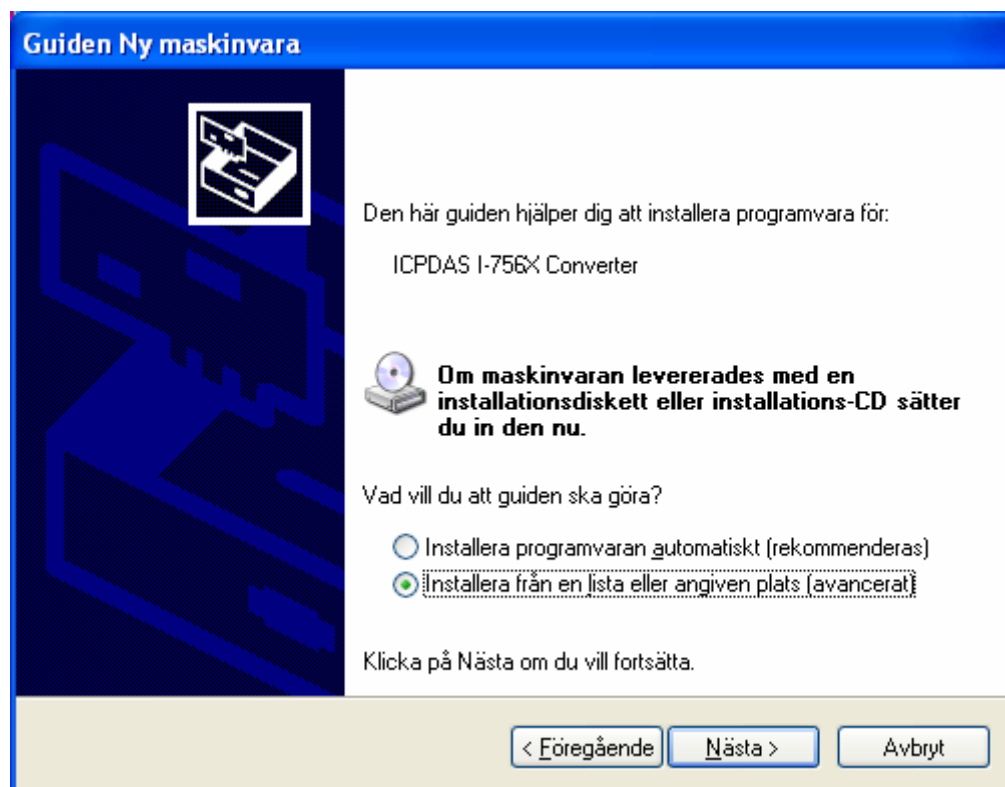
Guiden Ny maskinvara

Den här guiden hjälper dig att installera programvara för:

ICPDAS I-756X Converter

Om maskinvaran levererades med en installationsdiskett eller installations-CD sätter du in den nu.

Vad vill du att guiden ska göra?

Installera programvaran automatiskt (rekommenderas)
Installera från en lista eller angiven plats (avancerat)

Klicka på Nästa om du vill fortsätta.

< Föregående
Nästa >
Avbryt